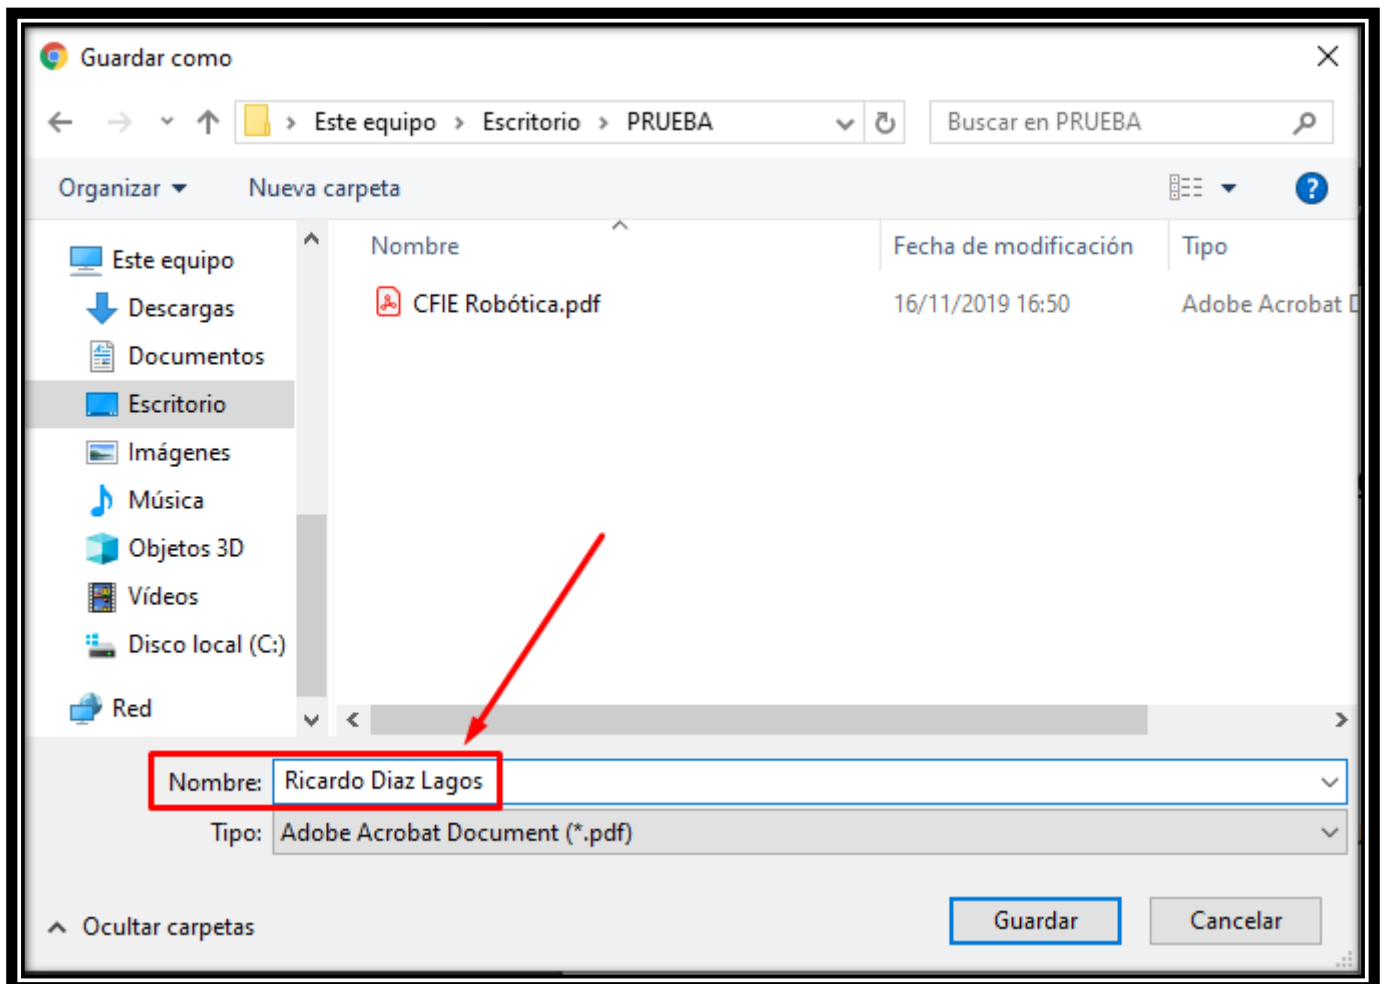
Guardar como

Este equipo › Escritorio › PRUEBA

Buscar en PRUEBA

Organizar ▾ Nueva carpeta

Este equipo
Descargas
Documentos
Escritorio
Imágenes
Música
Objetos 3D
Vídeos
Disco local (C:)
Red

| Nombre | Fecha de modificación | Tipo |
|---|---|---|
| CFIE Robótica.pdf | 16/11/2019 16:50 | Adobe Acrobat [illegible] |

Nombre: Ricardo Diaz Lagos

Tipo: Adobe Acrobat Document (*.pdf)

Ocultar carpetas

Guardar

Cancelar